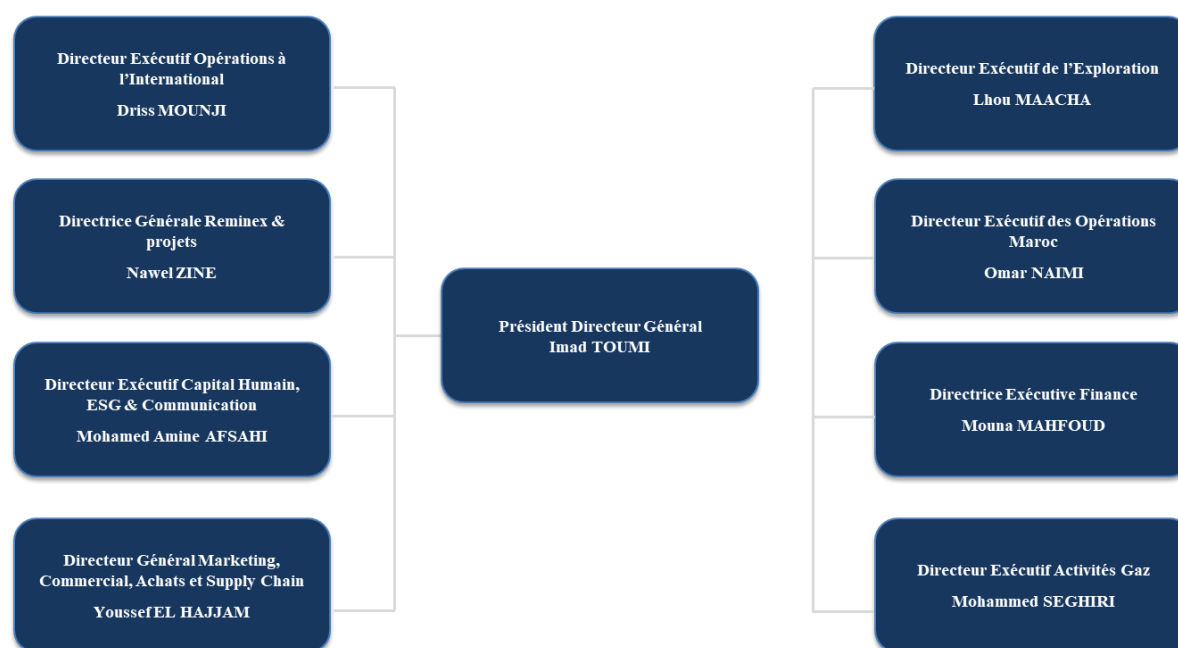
Directeur Exécutif Opérations à l'International
Driss MOUNJI

Directrice Générale Reminex & projets
Nawel ZINE

Directeur Exécutif Capital Humain, ESG & Communication
Mohamed Amine AFSAHI

Directeur Général Marketing, Commercial, Achats et Supply Chain
Youssef EL HAJJAM

Président Directeur Général
Imad TOUMI

Directeur Exécutif de l'Exploration
Lhou MAACHA

Directeur Exécutif des Opérations Maroc
Omar NAIMI

Directrice Exécutive Finance
Mouna MAHFOUD

Directeur Exécutif Activités Gaz
Mohammed SEGHIRI